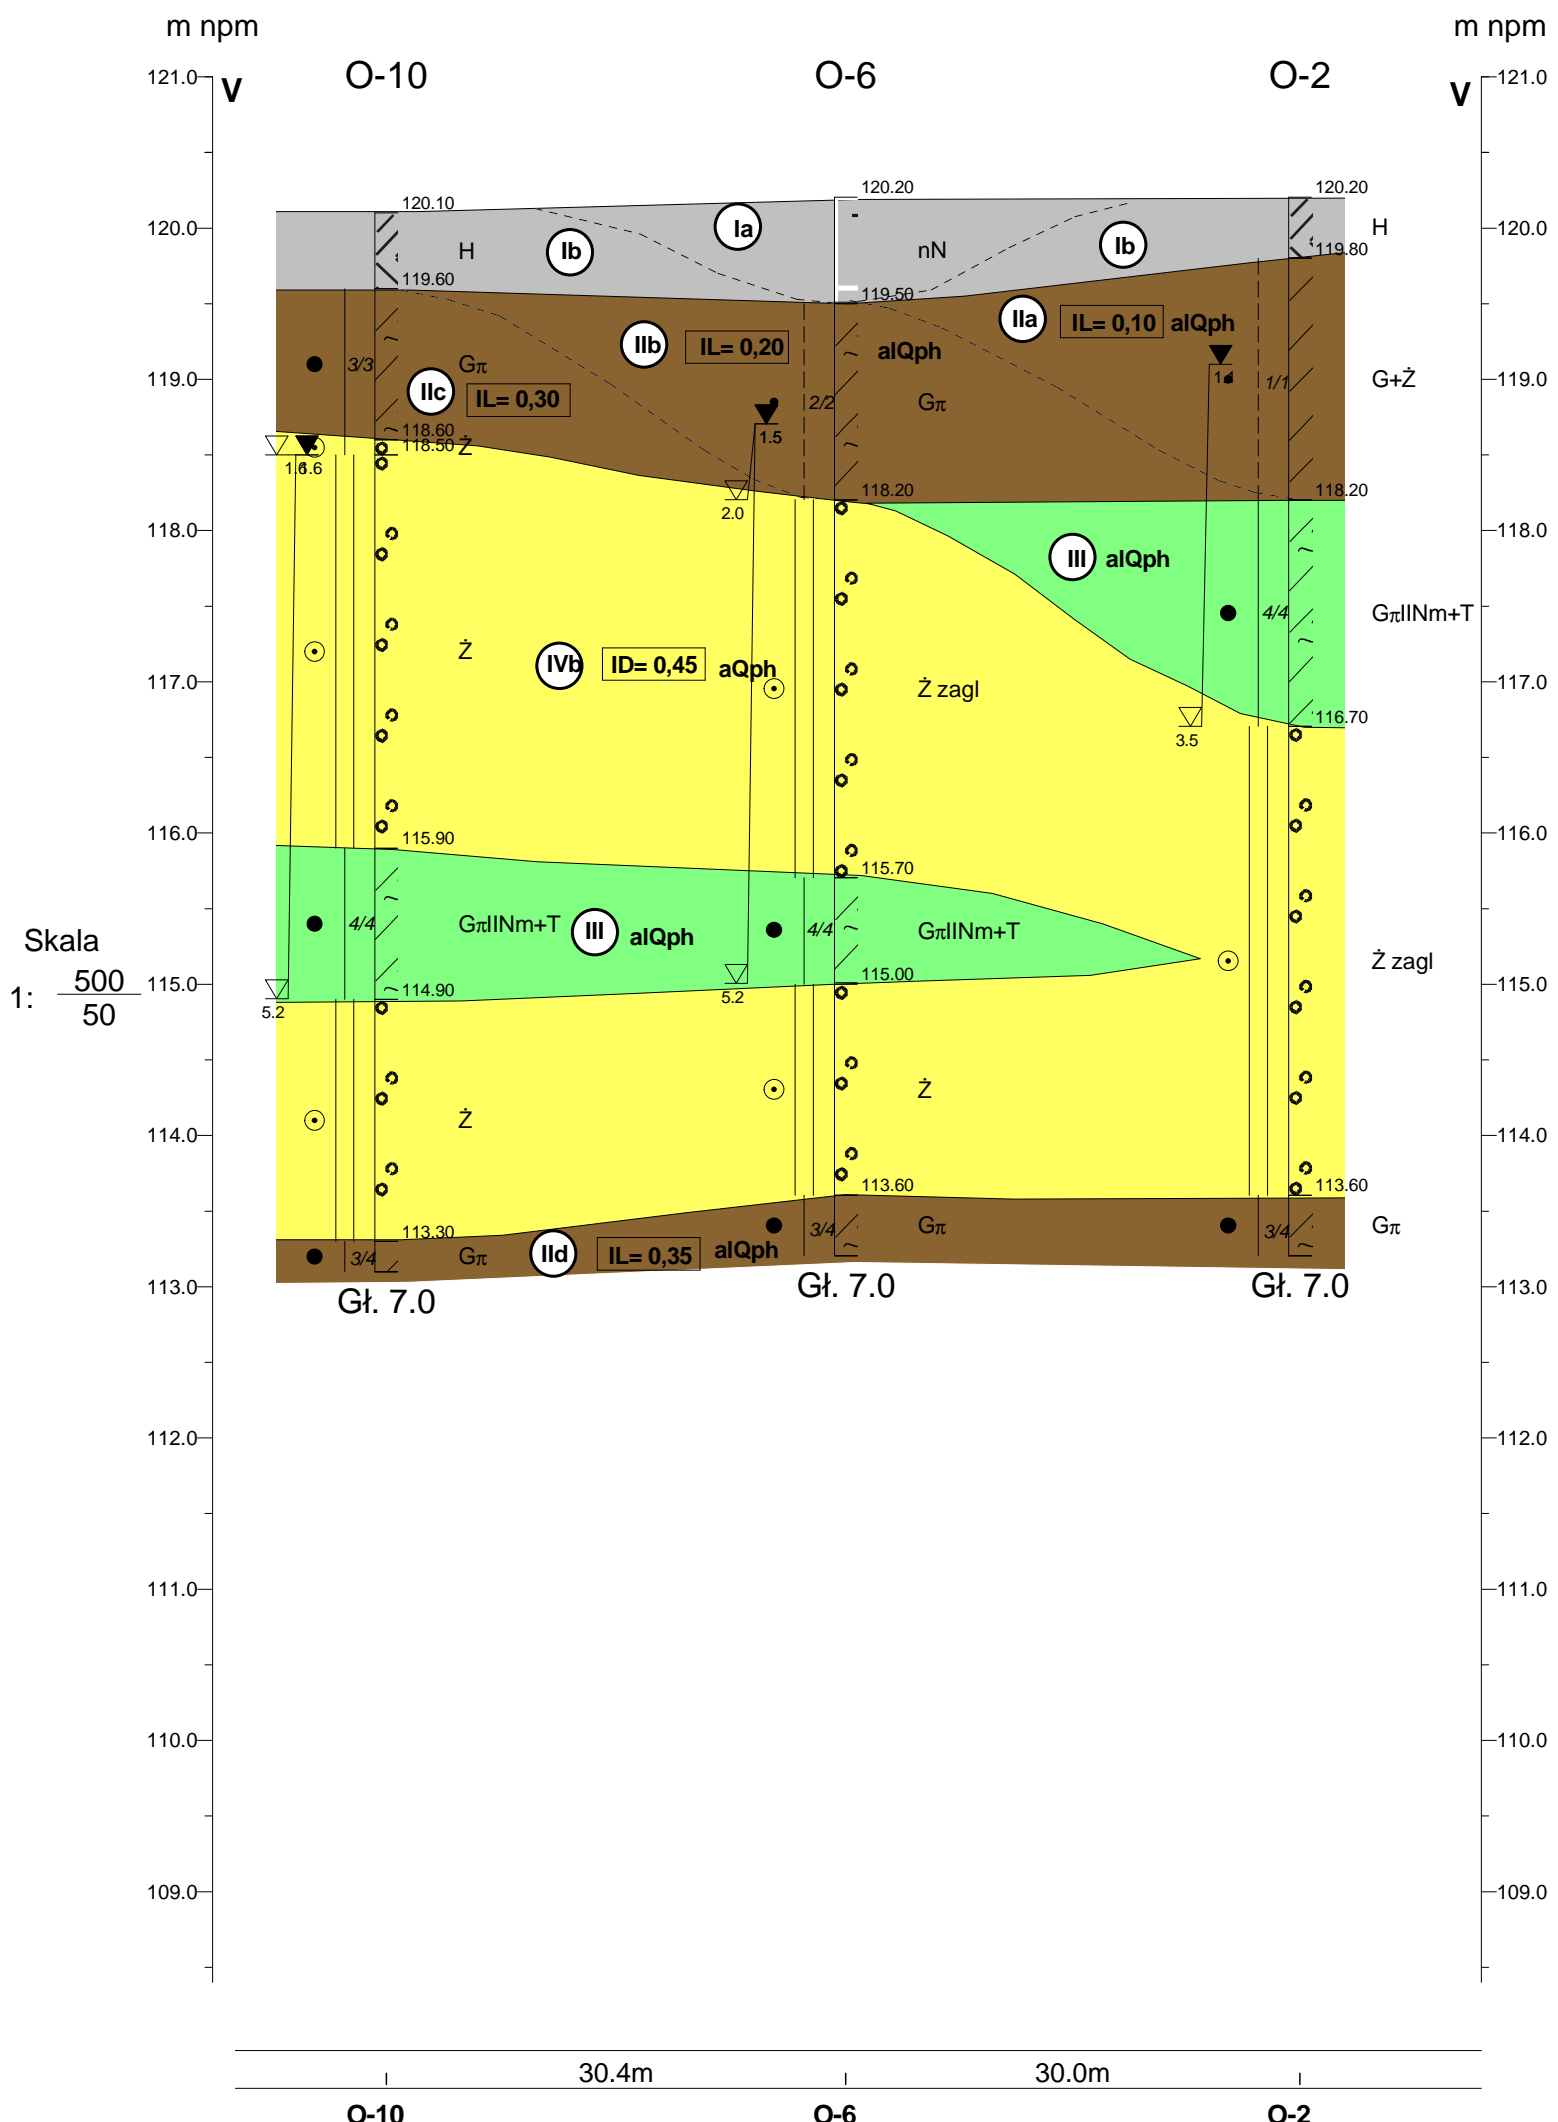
m npm

m npm

121.0

V

O-10

O-6

O-2

V

121.0

120.10

120.20

120.20

120.0

H

Ib

Ia

nN

Ib

H

120.0

119.80

119.60

119.50

IIa

IL= 0,10

alQph

IIb

IL= 0,20

alQph

119.0

3/3

Gπ

1/1

G+Ż

119.0

IIc

IL= 0,30

2/2

Gπ

118.60

118.50

Ż

1.5

1.6

1.6

118.20

118.20

2.0

118.0

III

alQph

118.0

4/4

GπIINm+T

Ż

IVb

ID= 0,45

aQph

117.0

Ż zagl

117.0

116.70

3.5

116.0

115.90

116.0

115.70

4/4

GπIINm+T

III

alQph

4/4

GπIINm+T

Skala

Ż zagl

1: $\frac{500}{50}$

115.0

115.00

115.0

114.90

5.2

5.2

Ż

Ż

114.0

114.0

113.60

113.60

3/4

Gπ

3/4

Gπ

113.30

3/4

Gπ

IId

IL= 0,35

alQph

113.0

Gł. 7.0

Gł. 7.0

Gł. 7.0

113.0

112.0

112.0

111.0

111.0

110.0

110.0

109.0

109.0

30.4m

30.0m

O-10

O-6

O-2